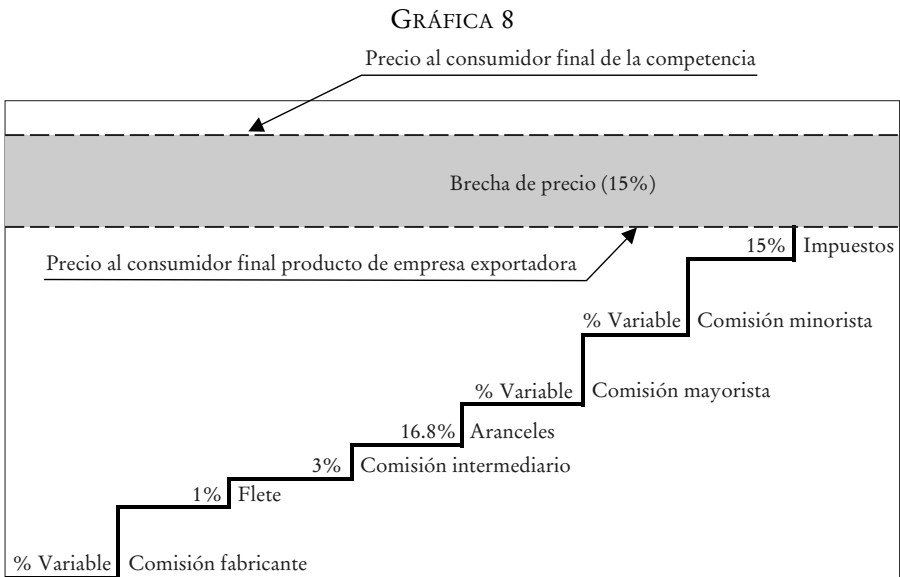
GRÁFICA 8

Precio al consumidor final de la competencia

Brecha de precio (15%)

Precio al consumidor final producto de empresa exportadora

15% Impuestos

% Variable Comisión minorista

% Variable Comisión mayorista

16.8% Aranceles

3% Comisión intermediario

1% Flete

% Variable Comisión fabricante